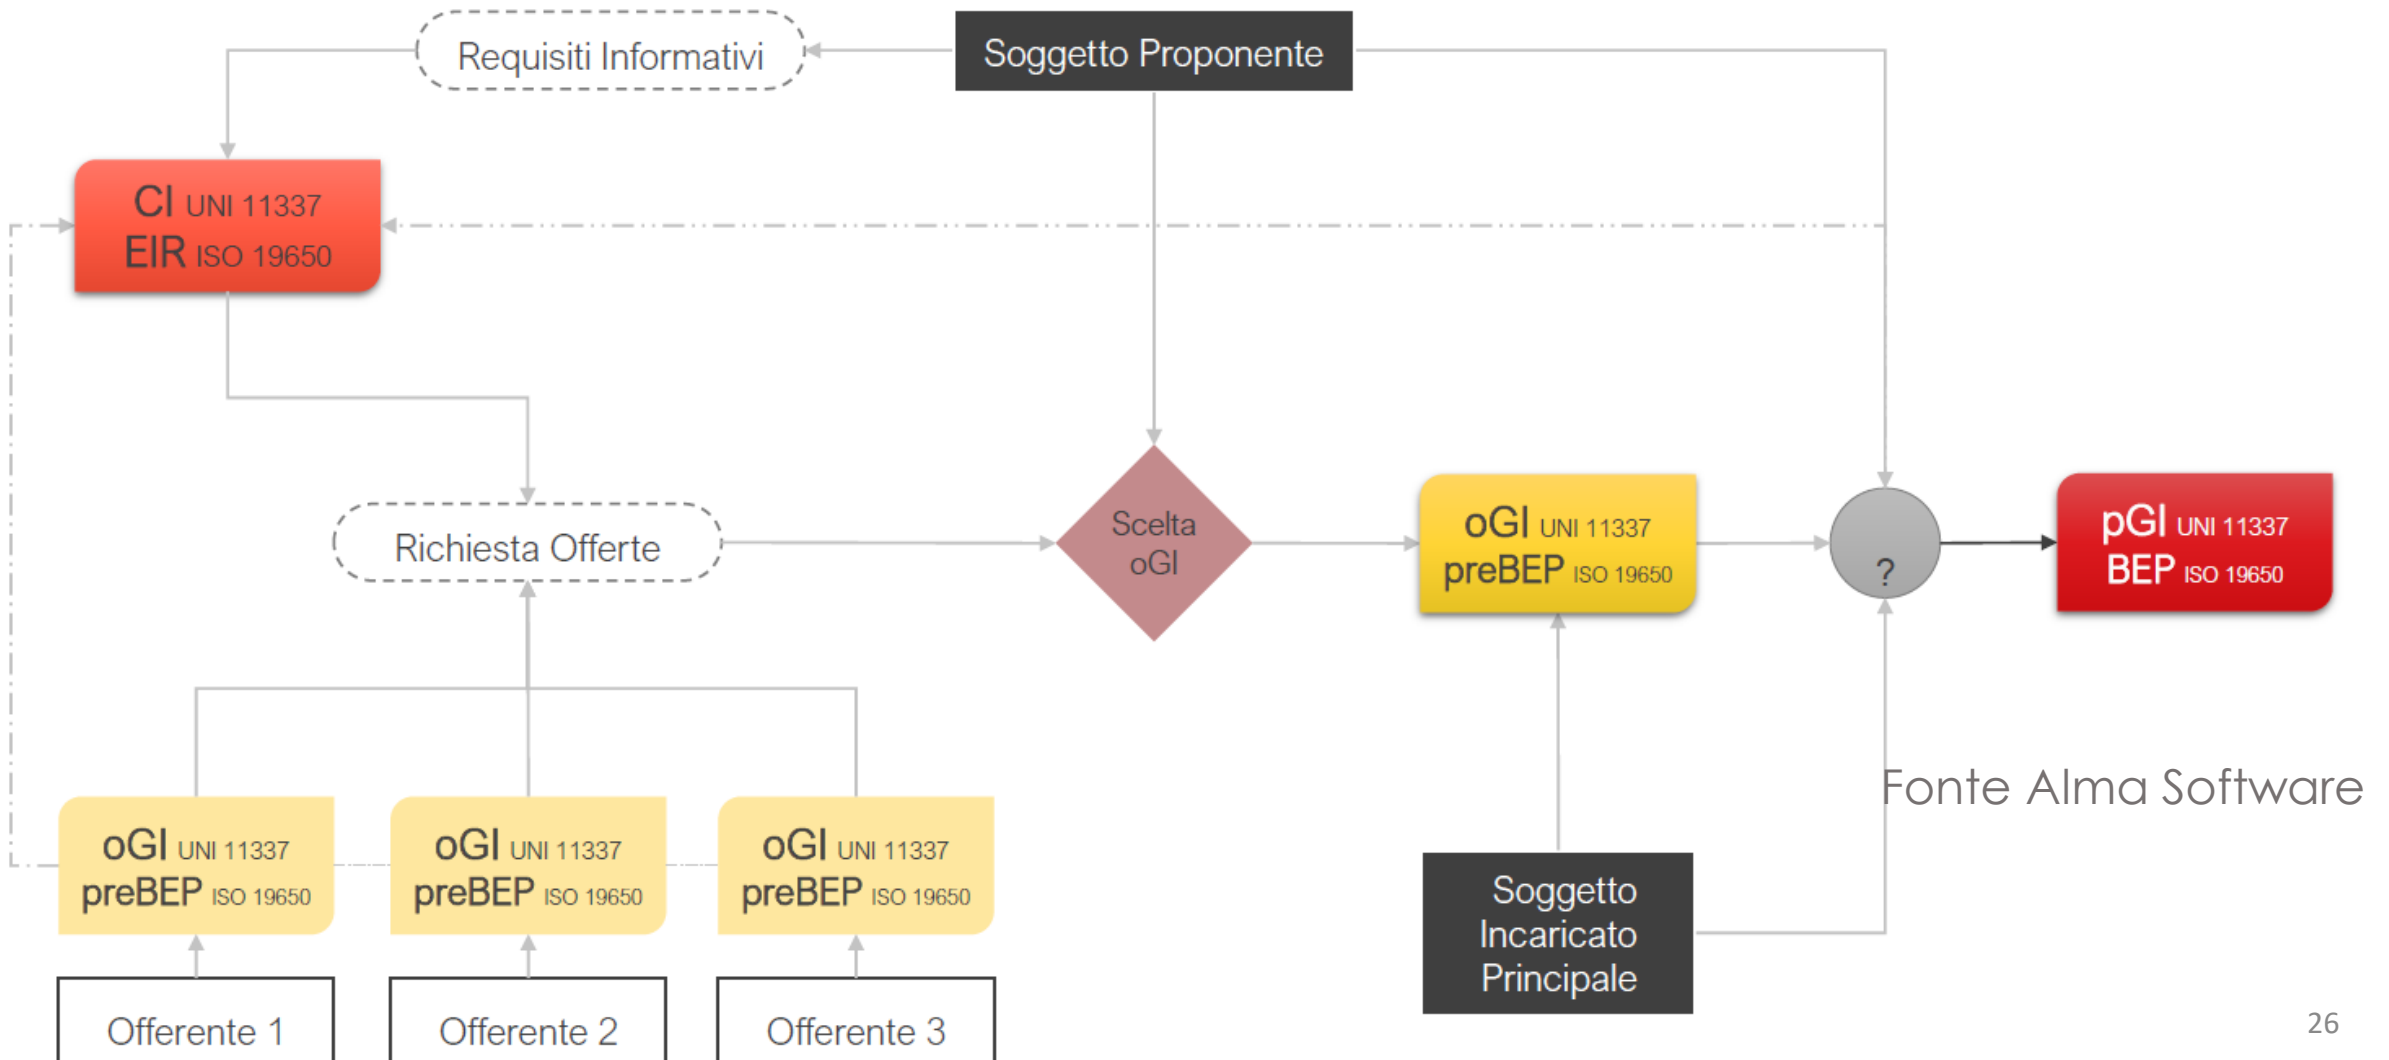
Requisiti Informativi

Soggetto Proponente

CI UNI 11337
EIR ISO 19650

Richiesta Offerte

Scelta oGI

oGI UNI 11337
preBEP ISO 19650

?

pGI UNI 11337
BEP ISO 19650

oGI UNI 11337
preBEP ISO 19650

oGI UNI 11337
preBEP ISO 19650

oGI UNI 11337
preBEP ISO 19650

Fonte Alma Software

Offerente 1

Offerente 2

Offerente 3

Soggetto Incaricato Principale

26